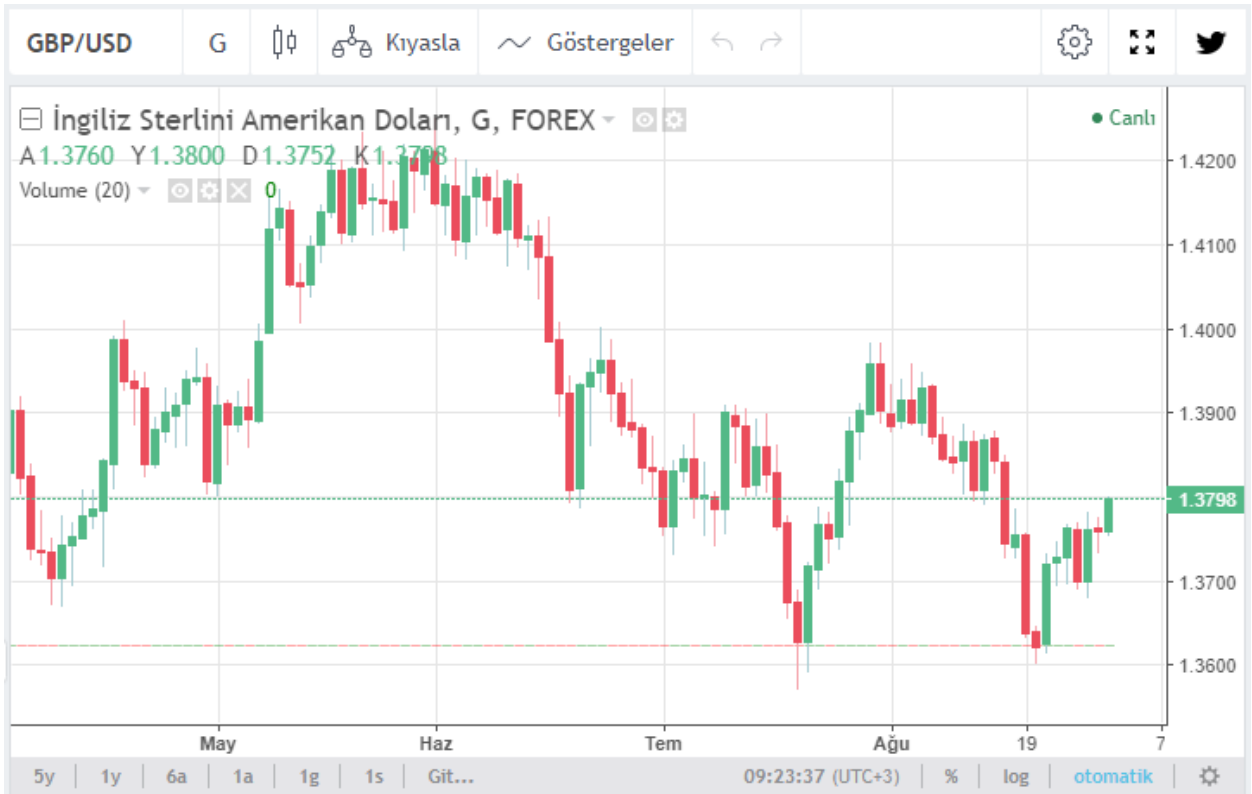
GBP/USD
G
Kıyasla
Göstergeler

İngiliz Sterlini Amerikan Doları, G, FOREX
● Canlı
A 1.3760 Y 1.3800 D 1.3752 K 1.3798
Volume (20) 0

1.4200
1.4100
1.4000
1.3900
1.3798
1.3700
1.3600

May
Haz
Tem
Ağu
19
7

5y 1y 6a 1a 1g 1s Git...
09:23:37 (UTC+3) % log otomatik